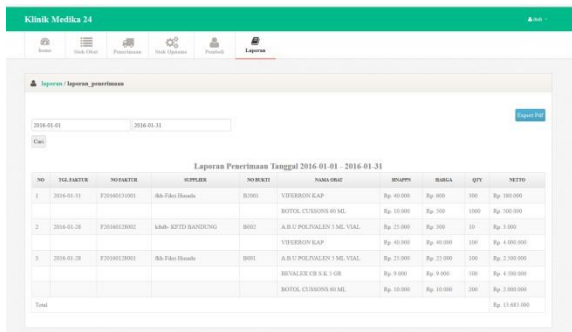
Klinik Medika 24

Admin

Home | Stok Obat | Penerimaan | Stok Opname | Produk | Laporan

laporan / laporan_penerimaan

2016-01-01 | 2016-01-31

Cari

Export Pdf

Laporan Penerimaan Tanggal 2016-01-01 - 2016-01-31

| NO | TGL FAKTUR | NO FAKTUR | SUPPLIER | NO BUKTI | NAMA OBAT | HNAPPN | HARGA | QTY | NETTO |
|---|---|---|---|---|---|---|---|---|---|
| 1 | 2016-01-31 | F20160131001 | Bib-Fikri Husada | B2001 | VIFERRON KAP | Rp. 40.000 | Rp. 600 | 300 | Rp. 180.000 |
| | | | | | BOTOL CUSSONS 60 ML | Rp. 10.000 | Rp. 300 | 1000 | Rp. 300.000 |
| 2 | 2016-01-28 | F20160128002 | kibdb- KFTD BANDUNG | B002 | A.B.U POLIVALEN 5 ML VIAL | Rp. 25.000 | Rp. 300 | 10 | Rp. 3.000 |
| | | | | | VIFERRON KAP | Rp. 40.000 | Rp. 40.000 | 100 | Rp. 4.000.000 |
| 3 | 2016-01-28 | F20160128001 | Bib-Fikri Husada | B001 | A.B.U POLIVALEN 5 ML VIAL | Rp. 25.000 | Rp. 25.000 | 100 | Rp. 2.500.000 |
| | | | | | BEVALEX CR S.K 5 GR | Rp. 9.000 | Rp. 9.000 | 500 | Rp. 4.500.000 |
| | | | | | BOTOL CUSSONS 60 ML | Rp. 10.000 | Rp. 10.000 | 200 | Rp. 2.000.000 |
| Total | | | | | | | | | Rp. 13.483.000 |